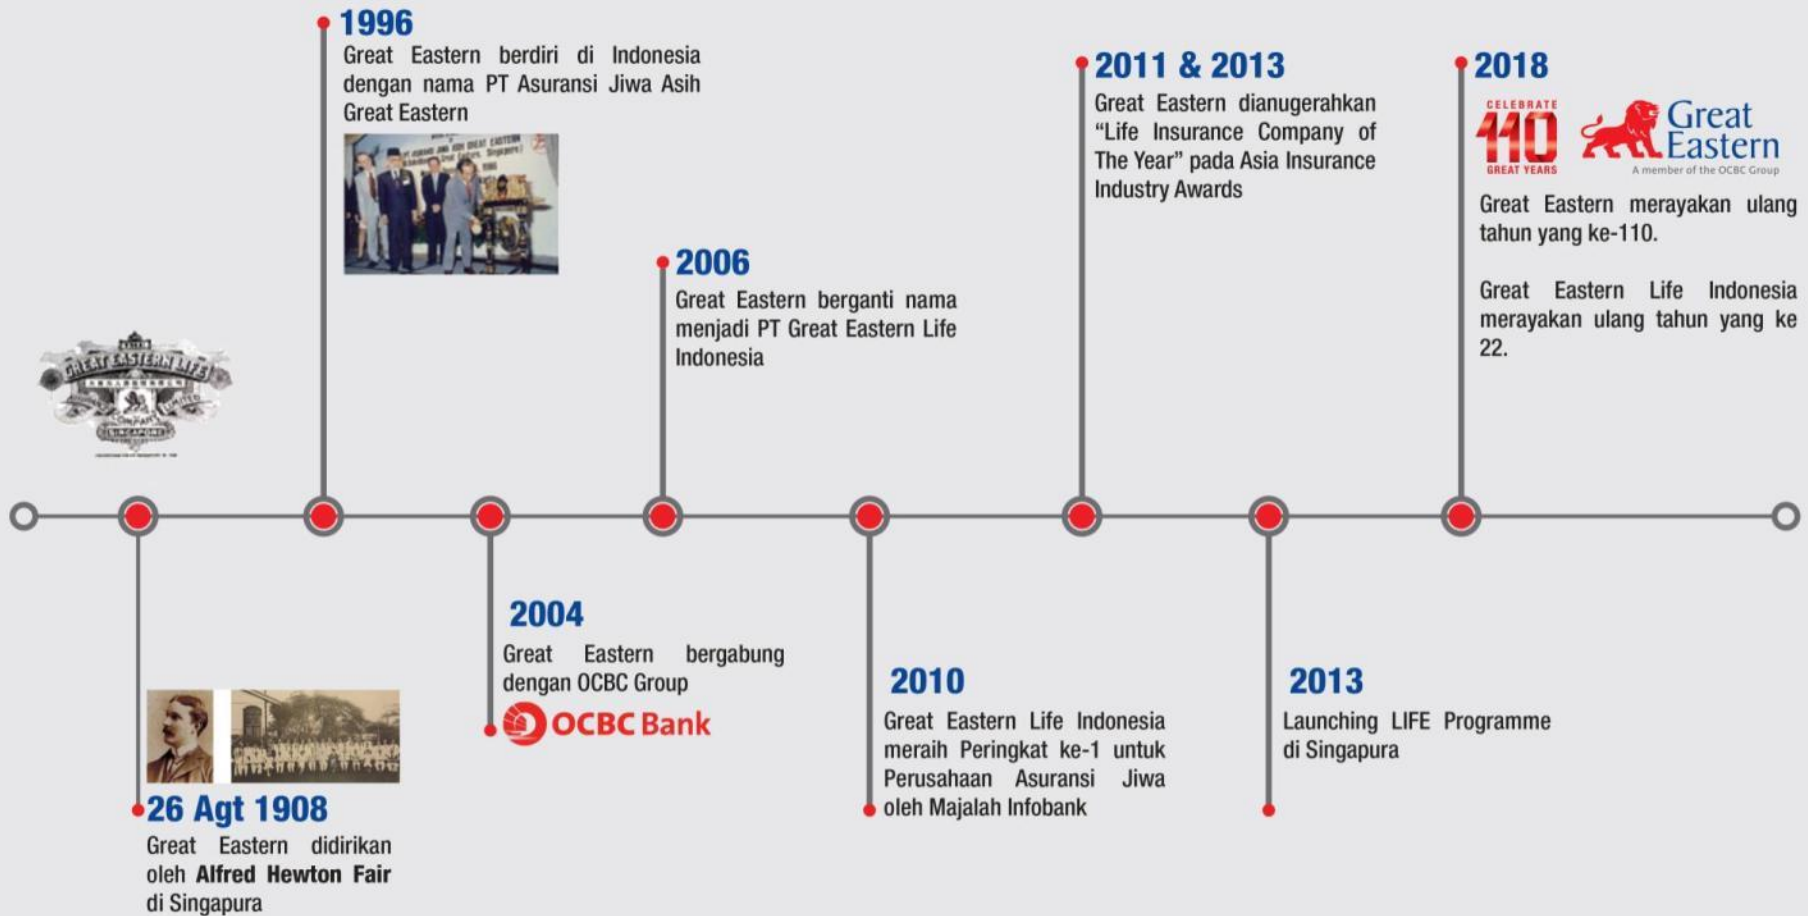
GREAT EASTERN LIFE

26 Agt 1908
Great Eastern didirikan oleh **Alfred Hewton Fair** di Singapura

1996
Great Eastern berdiri di Indonesia dengan nama PT Asuransi Jiwa Asih Great Eastern

2004
Great Eastern bergabung dengan OCBC Group

OCBC Bank

2006
Great Eastern berganti nama menjadi PT Great Eastern Life Indonesia

2010
Great Eastern Life Indonesia meraih Peringkat ke-1 untuk Perusahaan Asuransi Jiwa oleh Majalah Infobank

2011 & 2013
Great Eastern dianugerahkan "Life Insurance Company of The Year" pada Asia Insurance Industry Awards

2013
Launching LIFE Programme di Singapura

2018
CELEBRATE 110 GREAT YEARS
Great Eastern
A member of the OCBC Group

Great Eastern merayakan ulang tahun yang ke-110.

Great Eastern Life Indonesia merayakan ulang tahun yang ke 22.